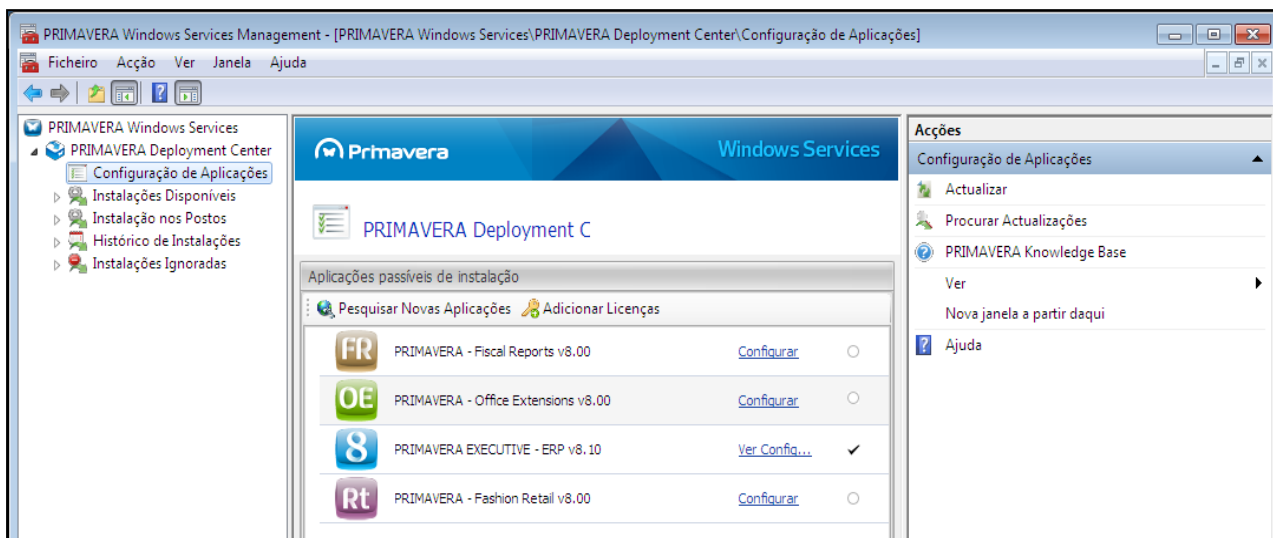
PRIMAVERA Windows Services Management - [PRIMAVERA Windows Services\PRIMAVERA Deployment Center\Configuração de Aplicações]

Ficheiro Acção Ver Janela Ajuda

PRIMAVERA Windows Services
PRIMAVERA Deployment Center
Configuração de Aplicações
Instalações Disponíveis
Instalação nos Postos
Histórico de Instalações
Instalações Ignoradas

Primavera
Windows Services

PRIMAVERA Deployment C

Aplicações passíveis de instalação

Pesquisar Novas Aplicações
Adicionar Licenças

| | | | |
|---|---|---|---|
| FR | PRIMAVERA - Fiscal Reports v8.00 | Configurar | |
| OE | PRIMAVERA - Office Extensions v8.00 | Configurar | |
| 8 | PRIMAVERA EXECUTIVE - ERP v8.10 | Ver Config... | ✔ |
| Rt | PRIMAVERA - Fashion Retail v8.00 | Configurar | |

Acções
Configuração de Aplicações
Actualizar
Procurar Actualizações
PRIMAVERA Knowledge Base
Ver
Nova janela a partir daqui
Ajuda